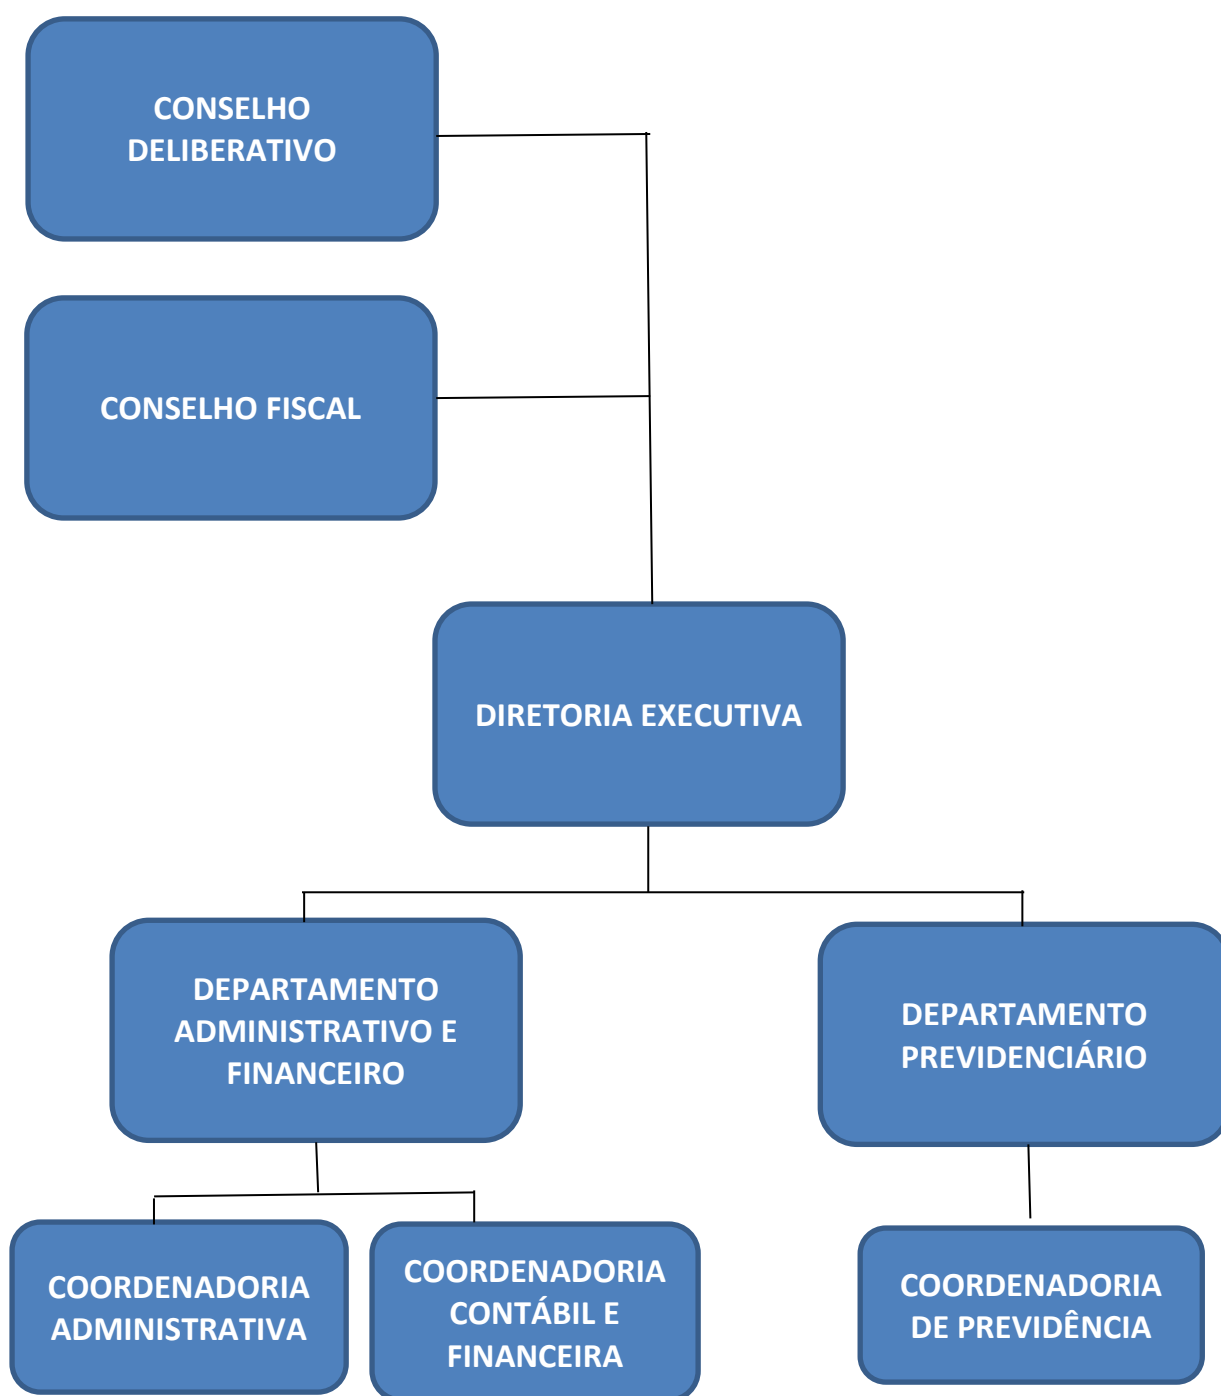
CONSELHO DELIBERATIVO

CONSELHO FISCAL

DIRETORIA EXECUTIVA

DEPARTAMENTO ADMINISTRATIVO E FINANCEIRO

DEPARTAMENTO PREVIDENCIÁRIO

COORDENADORIA ADMINISTRATIVA

COORDENADORIA CONTÁBIL E FINANCEIRA

COORDENADORIA DE PREVIDÊNCIA